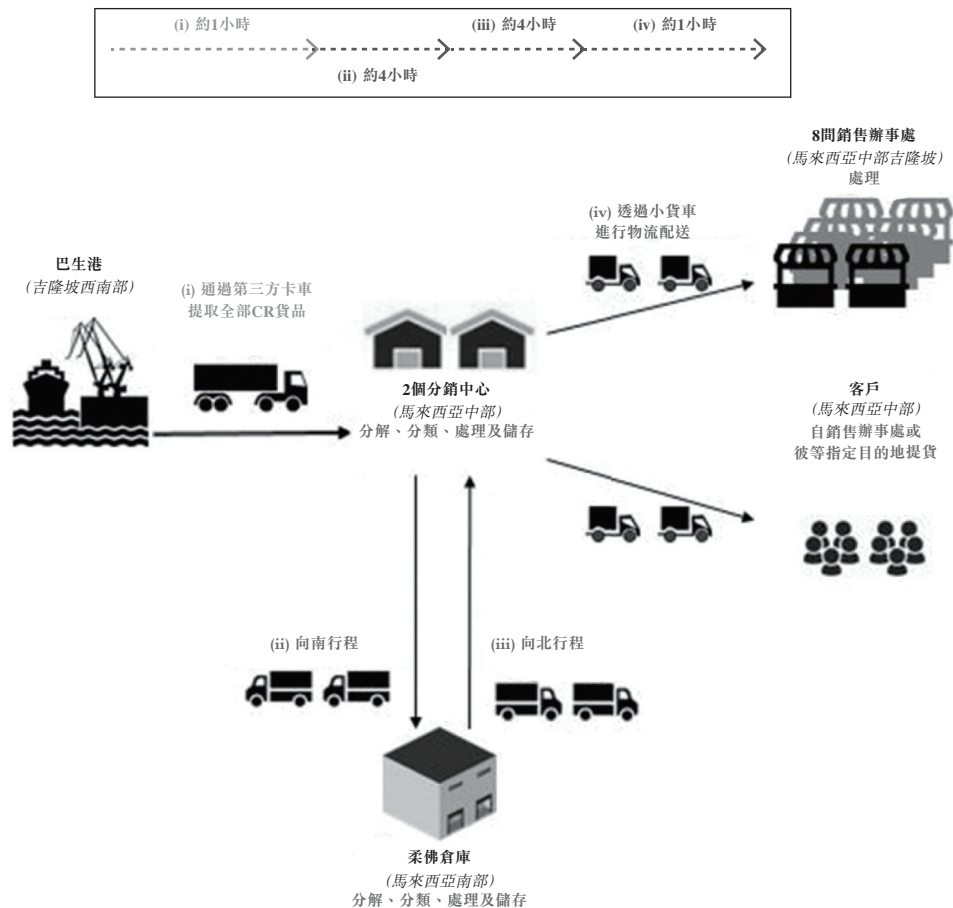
(i) 約1小時
(ii) 約4小時
(iii) 約4小時
(iv) 約1小時

8間銷售辦事處
(馬來西亞中部吉隆坡)
處理

(iv) 透過小貨車
進行物流配送

巴生港
(吉隆坡西南部)

(i) 通過第三方卡車
提取全部CR貨品

2個分銷中心
(馬來西亞中部)
分解、分類、處理及儲存

客戶
(馬來西亞中部)
自銷售辦事處或
彼等指定目的地提貨

(ii) 向南行程

(iii) 向北行程

柔佛倉庫
(馬來西亞南部)
分解、分類、處理及儲存